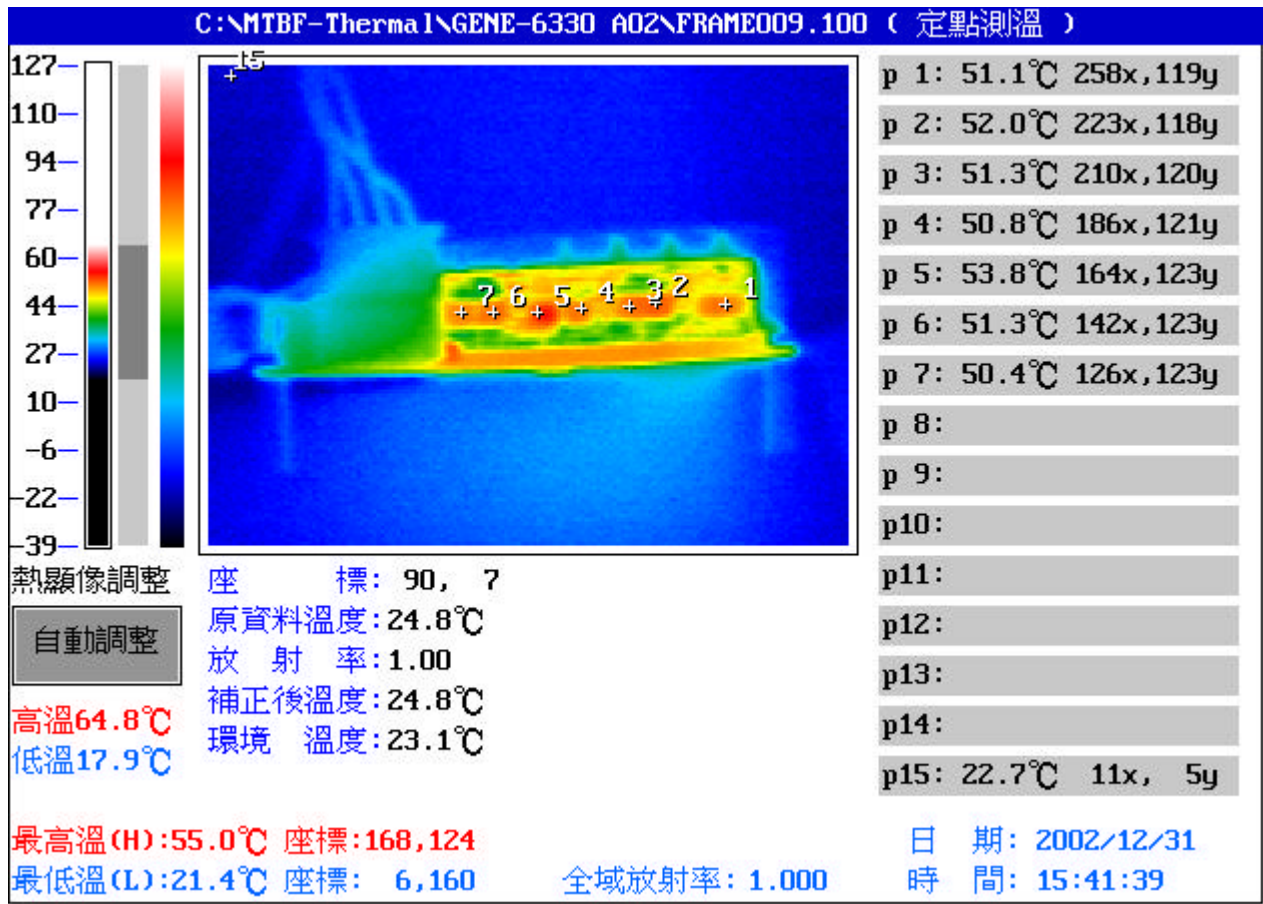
C:\MTBF-Thermal\GENE-6330 A02\FRAME009.100 ( 定點測溫 )

127
110
94
77
60
44
27
10
-6
-22
-39

15
7 6 5 4 3 2 1

p 1: 51.1℃ 258x,119y
p 2: 52.0℃ 223x,118y
p 3: 51.3℃ 210x,120y
p 4: 50.8℃ 186x,121y
p 5: 53.8℃ 164x,123y
p 6: 51.3℃ 142x,123y
p 7: 50.4℃ 126x,123y
p 8:
p 9:
p10:
p11:
p12:
p13:
p14:
p15: 22.7℃ 11x, 5y

熱顯像調整
自動調整
高溫64.8℃
低溫17.9℃

座 標: 90, 7
原資料溫度:24.8℃
放 射 率:1.00
補正後溫度:24.8℃
環境 溫度:23.1℃

最高溫(H):55.0℃ 座標:168,124
最低溫(L):21.4℃ 座標: 6,160
全域放射率:1.000
日 期: 2002/12/31
時 間: 15:41:39